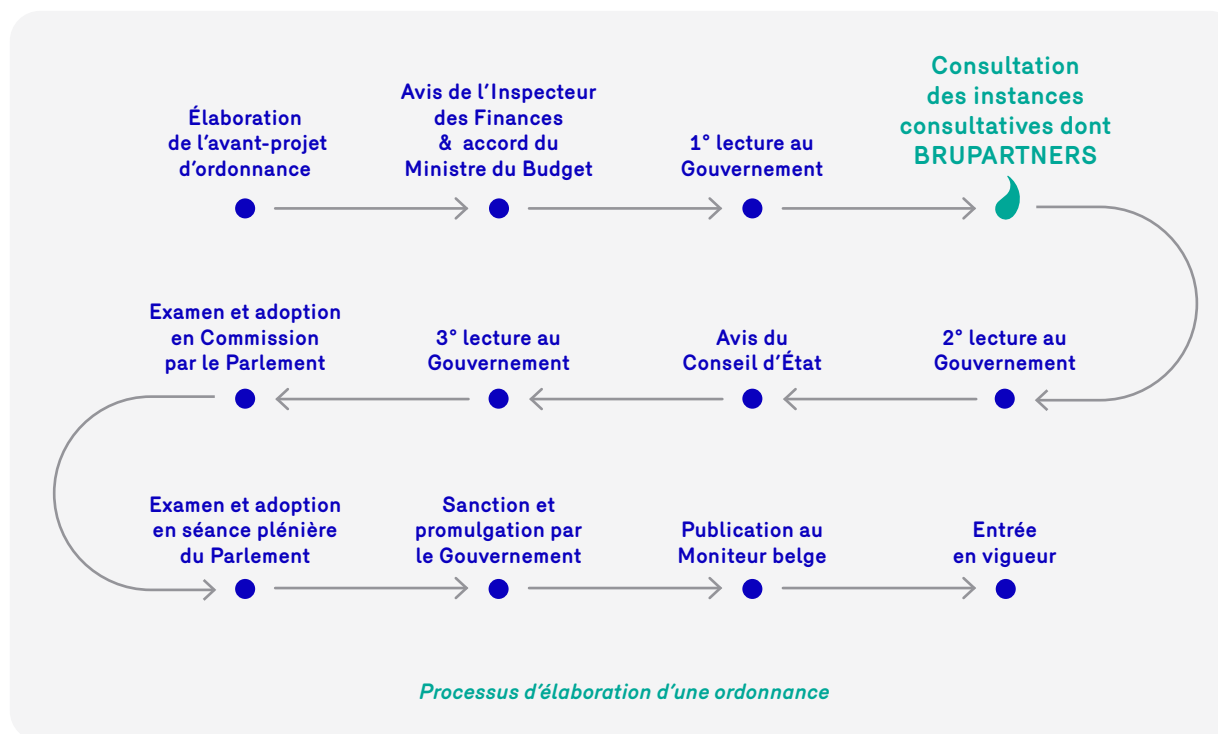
Élaboration de l’avant-projet d’ordonnance

Avis de l’Inspecteur des Finances & accord du Ministre du Budget

1° lecture au Gouvernement

Consultation des instances consultatives dont BRUPARTNERS

2° lecture au Gouvernement

Avis du Conseil d’État

3° lecture au Gouvernement

Examen et adoption en Commission par le Parlement

Examen et adoption en séance plénière du Parlement

Sanction et promulgation par le Gouvernement

Publication au Moniteur belge

Entrée en vigueur

Processus d’élaboration d’une ordonnance